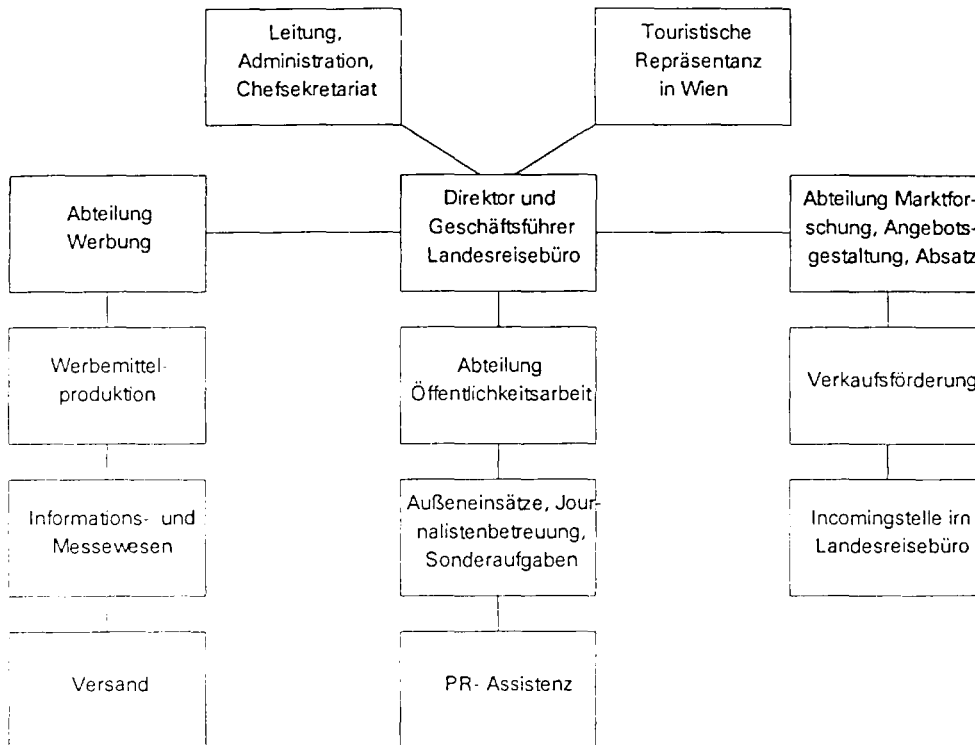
Leitung, Administration, Chefsekretariat

Touristische Repräsentanz in Wien

Abteilung Werbung

Direktor und Geschäftsführer Landesreisebüro

Abteilung Marktforschung, Angebotsgestaltung, Absatz

Werbemittelproduktion

Abteilung Öffentlichkeitsarbeit

Verkaufsförderung

Informations- und Messewesen

Außeneinsätze, Journalistenbetreuung, Sonderaufgaben

Incomingstelle im Landesreisebüro

Versand

PR- Assistenz